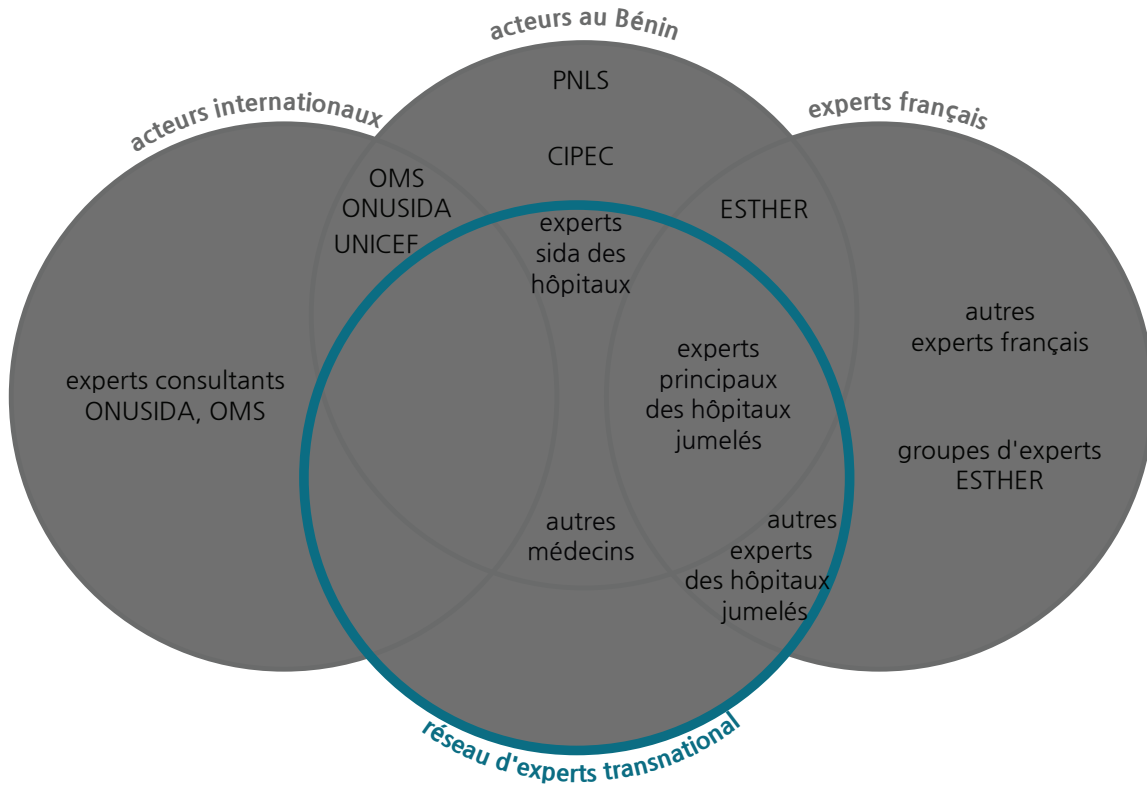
acteurs au Bénin

acteurs internationaux

experts français

PNLS

CIPEC

OMS
ONUSIDA
UNICEF

ESTHER

experts
sida des
hôpitaux

experts consultants
ONUSIDA, OMS

experts
principaux
des hôpitaux
jumelés

autres
experts français

groupes d'experts
ESTHER

autres
médecins

autres
experts
des hôpitaux
jumelés

réseau d'experts transnational